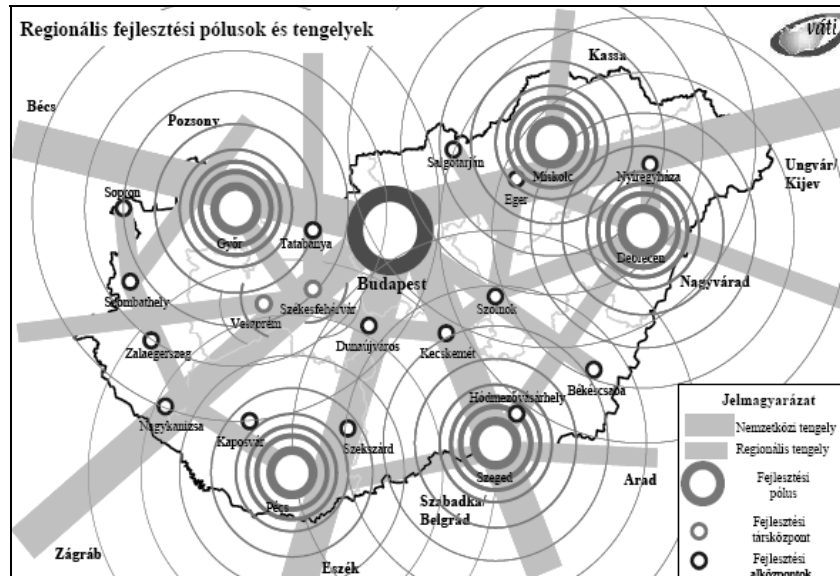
Regionális fejlesztési pólusok és tengelyek

váti

Bécs

Pozsony

Kassa

Salgótarján

Miskolc

Eger

Nyíregyháza

Ungvár/ Kijev

Sopron

Győr

Tatabánya

Budapest

Debrecen

Szombathely

Székesfehérvár

Veszprém

Nagyvárad

Szolnok

Zalaegerszeg

Dunaújváros

Kecskemét

Békéscsaba

Hódmezővásárhely

Nagykanizsa

Kaposvár

Szekszárd

Szeged

Arad

Pécs

Szabadka/ Belgrád

Zágráb

Eszék

Jelmagyarázat

Nemzetközi tengely

Regionális tengely

Fejlesztési pólus

Fejlesztési társközpont

Fejlesztési alközpontok